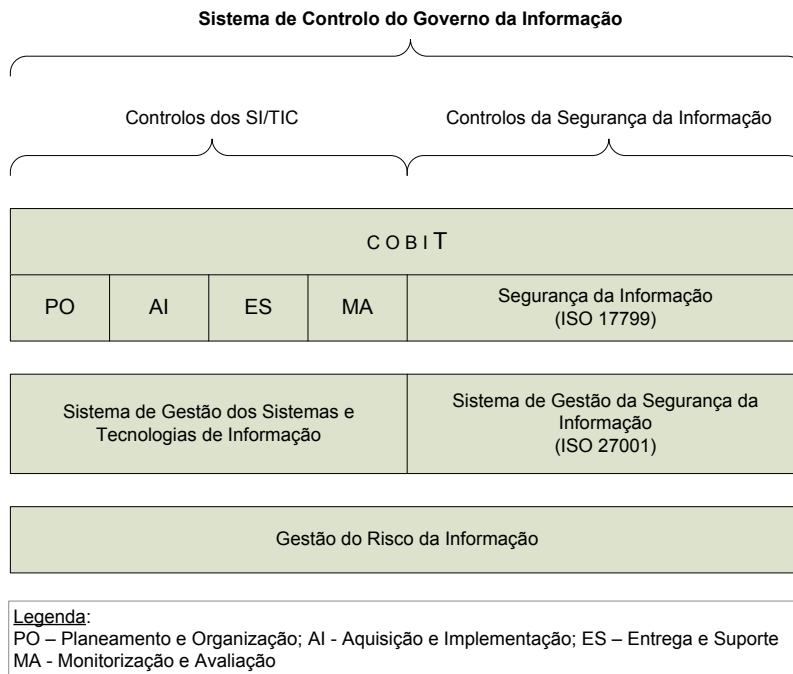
**Sistema de Controlo do Governo da Informação**

Controlos dos SI/TIC

Controlos da Segurança da Informação

| COBIT | | | | |
|---|---|---|---|---|
| PO | AI | ES | MA | Segurança da Informação (ISO 17799) |

| Sistema de Gestão dos Sistemas e Tecnologias de Informação | Sistema de Gestão da Segurança da Informação (ISO 27001) |
|---|---|

Gestão do Risco da Informação

Legenda:
PO – Planeamento e Organização; AI - Aquisição e Implementação; ES – Entrega e Suporte
MA - Monitorização e Avaliação